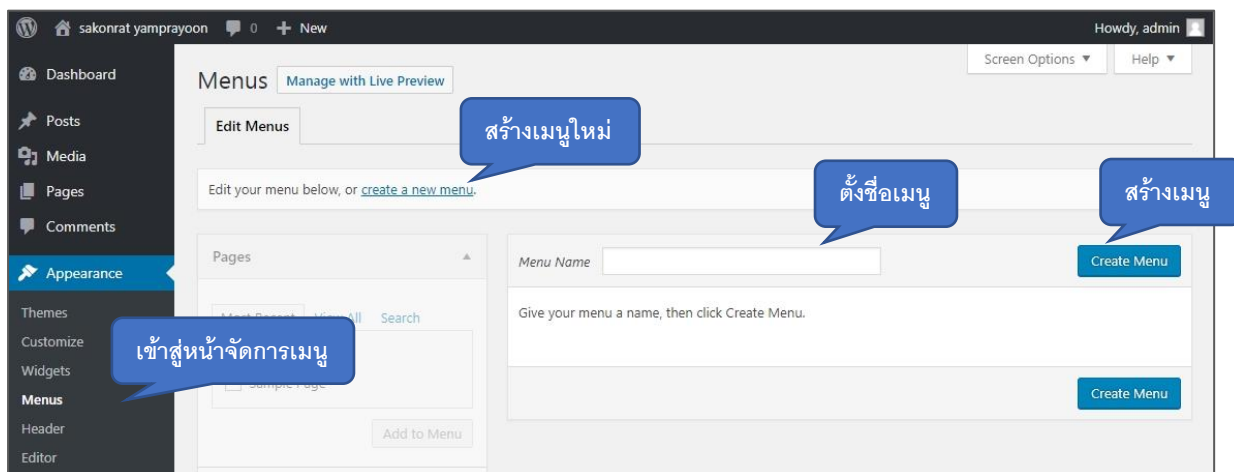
sakonrat yamprayoon 0 + New
Howdy, admin

Dashboard
Posts
Media
Pages
Comments
Appearance
Themes
Customize
Widgets
Menus
Header
Editor

Menus Manage with Live Preview
Screen Options ▼ Help ▼
Edit Menus
สร้างเมนูใหม่
Edit your menu below, or create a new menu.
ตั้งชื่อเมนู
สร้างเมนู
Pages
Most Recent View All Search
เข้าสู่หน้าจัดการเมนู
Sample Page
Add to Menu
Menu Name
Create Menu
Give your menu a name, then click Create Menu.
Create Menu